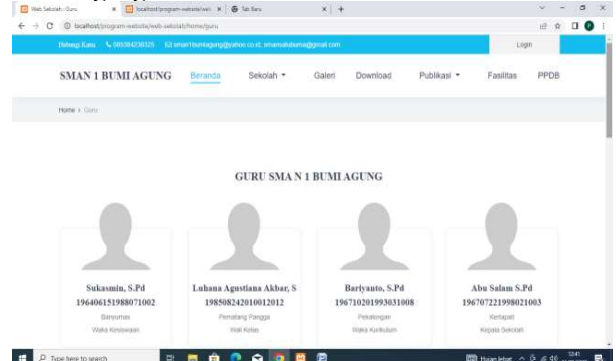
Web Sekolah : Guru | localhost/program-website/web | Tab Baru | +

localhost/program-website/web-sekolah/home/guru

Hubungi Kami 085384238325 sman1bumiagung@yahoo.co.id, smansabuma@gmail.com Login

SMAN 1 BUMI AGUNG Beranda Sekolah Galeri Download Publikasi Fasilitas PPDB

Home › Guru

GURU SMA N 1 BUMI AGUNG

Sukasmin, S.Pd
196406151988071002
Banyumas
Waka Kesiswaan

Luhana Agustiana Akbar, S
198508242010012012
Pematang Panggang
Wali Kelas

Bariyanto, S.Pd
196710201993031008
Pekalongan
Waka Kurikulum

Abu Salam S.Pd
196707221998021003
Kertapati
Kepala Sekolah

Type here to search
Hujan lebat 12:41